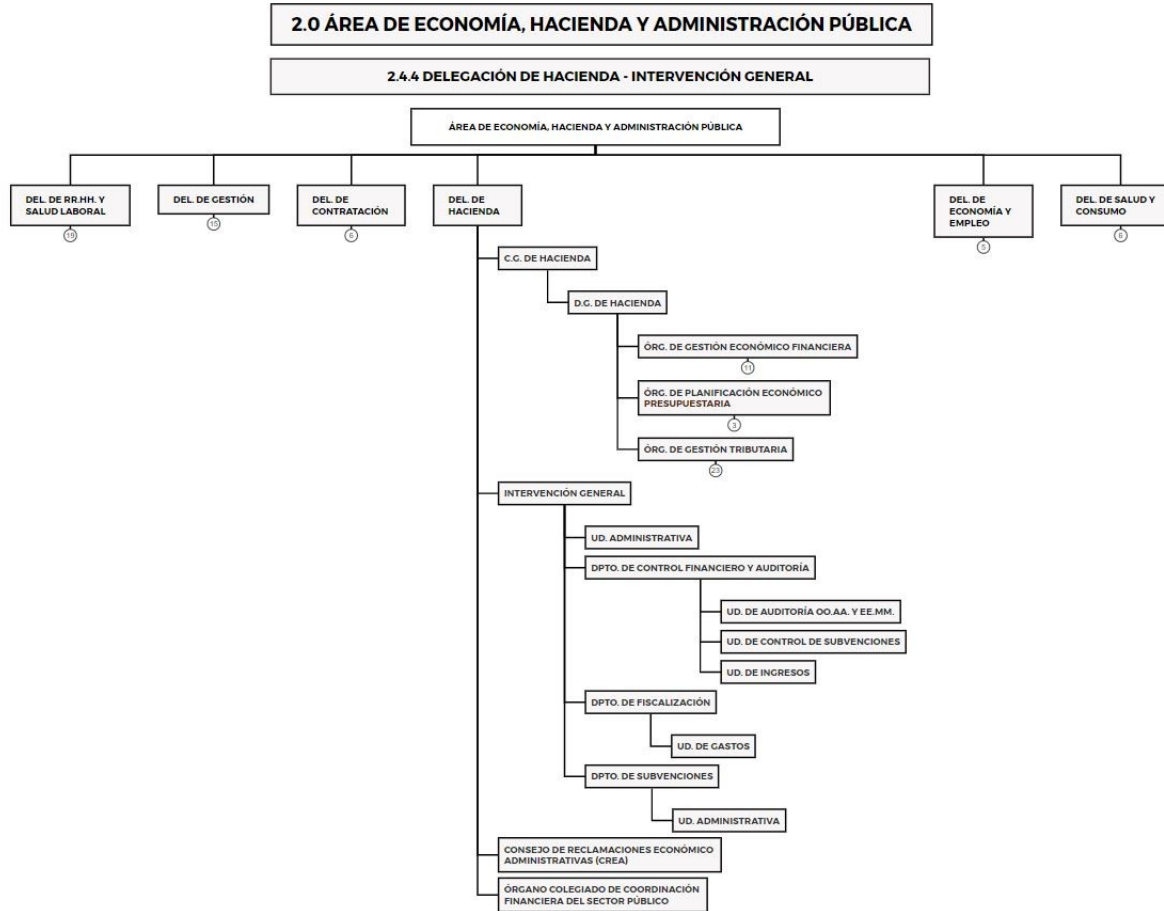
2.0 ÁREA DE ECONOMÍA, HACIENDA Y ADMINISTRACIÓN PÚBLICA

2.4.4 DELEGACIÓN DE HACIENDA - INTERVENCIÓN GENERAL

ÁREA DE ECONOMÍA, HACIENDA Y ADMINISTRACIÓN PÚBLICA

DEL. DE RR.HH. Y SALUD LABORAL
19

DEL. DE GESTIÓN
15

DEL. DE CONTRATACIÓN
6

DEL. DE HACIENDA

DEL. DE ECONOMÍA Y EMPLEO
5

DEL. DE SALUD Y CONSUMO
6

C.G. DE HACIENDA

D.G. DE HACIENDA

ÓRG. DE GESTIÓN ECONÓMICO FINANCIERA
11

ÓRG. DE PLANIFICACIÓN ECONÓMICO PRESUPUESTARIA
3

ÓRG. DE GESTIÓN TRIBUTARIA
23

INTERVENCIÓN GENERAL

UD. ADMINISTRATIVA

DPTO. DE CONTROL FINANCIERO Y AUDITORÍA

UD. DE AUDITORÍA OO.AA. Y EE.MM.

UD. DE CONTROL DE SUBVENCIONES

UD. DE INGRESOS

DPTO. DE FISCALIZACIÓN

UD. DE GASTOS

DPTO. DE SUBVENCIONES

UD. ADMINISTRATIVA

CONSEJO DE RECLAMACIONES ECONÓMICO ADMINISTRATIVAS (CREA)

ÓRGANO COLEGIADO DE COORDINACIÓN FINANCIERA DEL SECTOR PÚBLICO